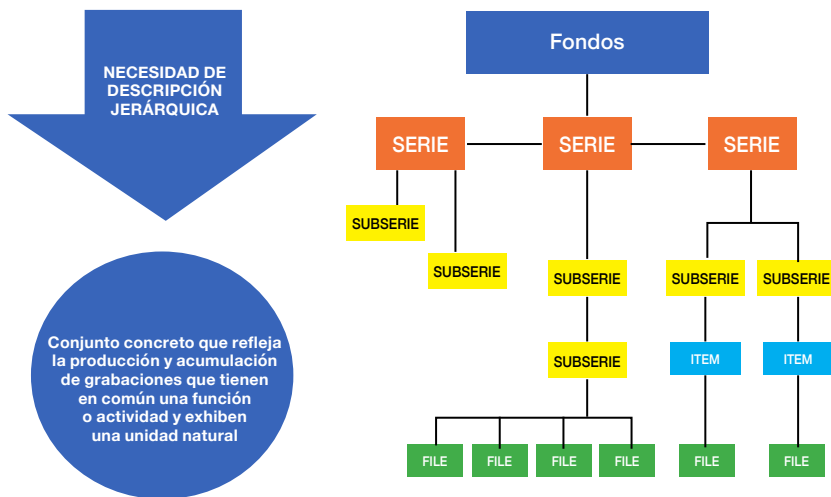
NECESIDAD DE DESCRIPCIÓN JERÁRQUICA

Conjunto concreto que refleja la producción y acumulación de grabaciones que tienen en común una función o actividad y exhiben una unidad natural

Fondos

SERIE

SERIE

SERIE

SUBSERIE

SUBSERIE

SUBSERIE

SUBSERIE

SUBSERIE

SUBSERIE

ITEM

ITEM

FILE

FILE

FILE

FILE

FILE

FILE